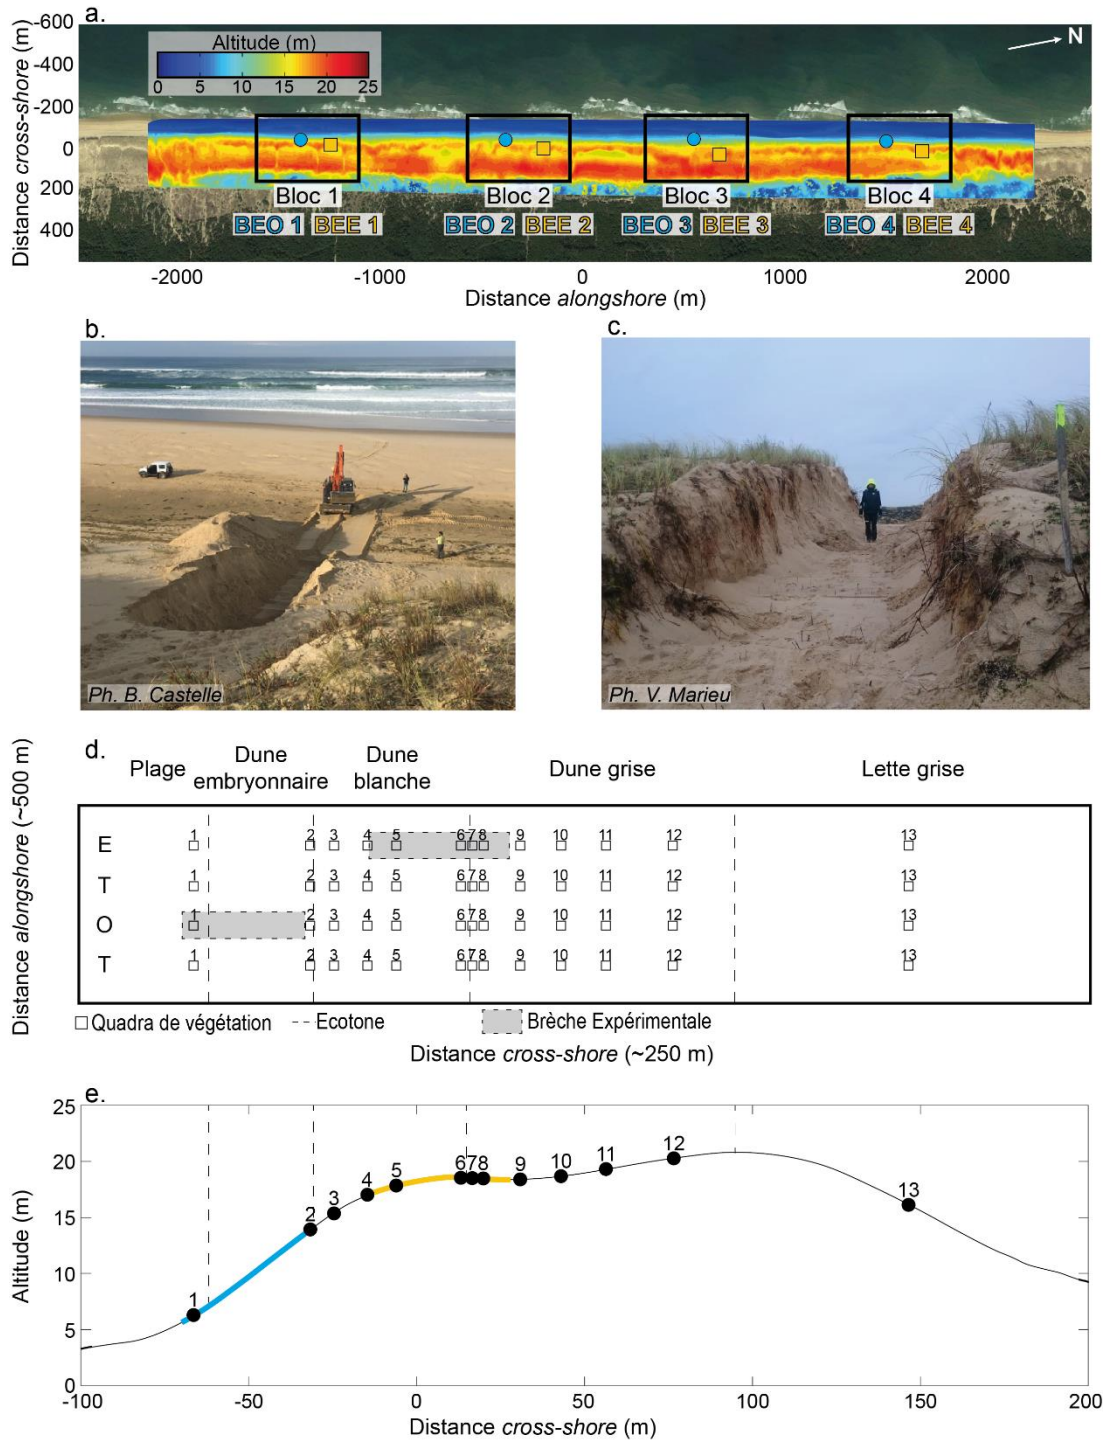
a.

Altitude (m)

0 5 10 15 20 25

N

Distance *cross-shore* (m)

-600 -400 -200 0 200 400

Bloc 1 Bloc 2 Bloc 3 Bloc 4

BEO 1 BEE 1 BEO 2 BEE 2 BEO 3 BEE 3 BEO 4 BEE 4

-2000 -1000 0 1000 2000

Distance *alongshore* (m)

b.

Ph. B. Castelle

c.

Ph. V. Marieu

d.

Plage Dune embryonnaire Dune blanche Dune grise Lette grise

Distance *alongshore* (~500 m)

E 1 2 3 4 5 678 9 10 11 12 13
T 1 2 3 4 5 678 9 10 11 12 13
O 1 2 3 4 5 678 9 10 11 12 13
T 1 2 3 4 5 678 9 10 11 12 13

Quadra de végétation -- Ecotone Brèche Expérimentale

Distance *cross-shore* (~250 m)

e.

Altitude (m)

25 20 15 10 5 0

1 2 3 4 5 678 9 10 11 12 13

-100 -50 0 50 100 150 200

Distance *cross-shore* (m)